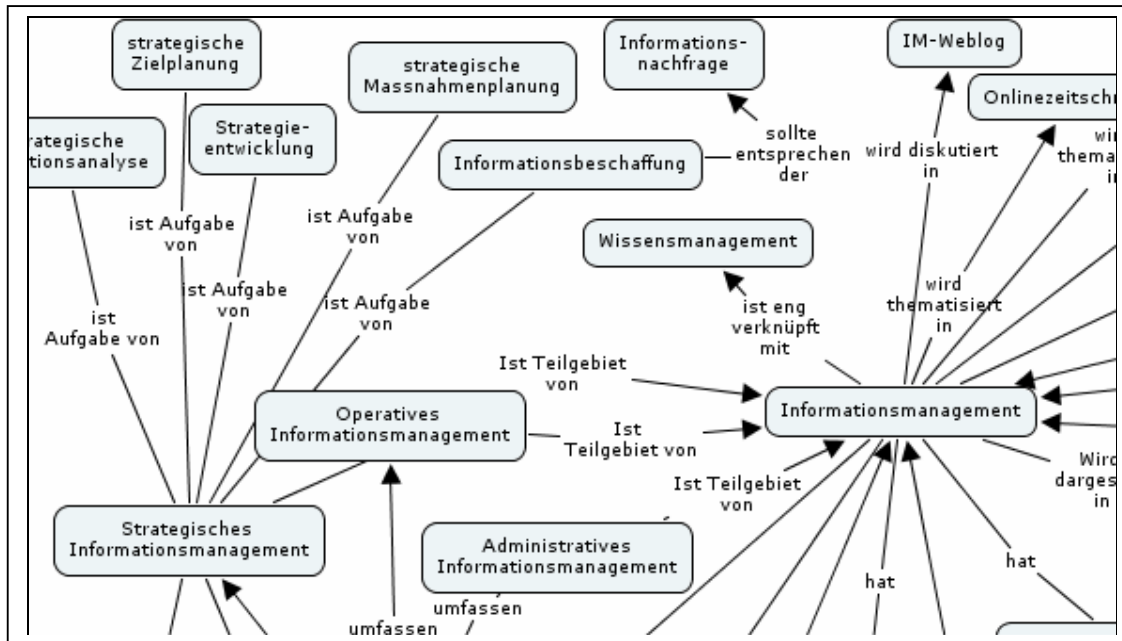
strategische Zielplanung

strategische Massnahmenplanung

Informationsnachfrage

IM-Weblog

rategische tionsanalyse

Strategieentwicklung

Onlinezeitschr

sollte entsprechen der

Informationsbeschaffung

wird diskutiert in

wi thema i

ist Aufgabe von

ist Aufgabe von

Wissensmanagement

ist Aufgabe von

ist Aufgabe von

ist Aufgabe von

wird thematisiert in

ist eng verknüpft mit

Ist Teilgebiet von

Operatives Informationsmanagement

Ist Teilgebiet von

Informationsmanagement

Ist Teilgebiet von

Wird darges in

Strategisches Informationsmanagement

Administratives Informationsmanagement

hat

hat

umfassen

umfassen